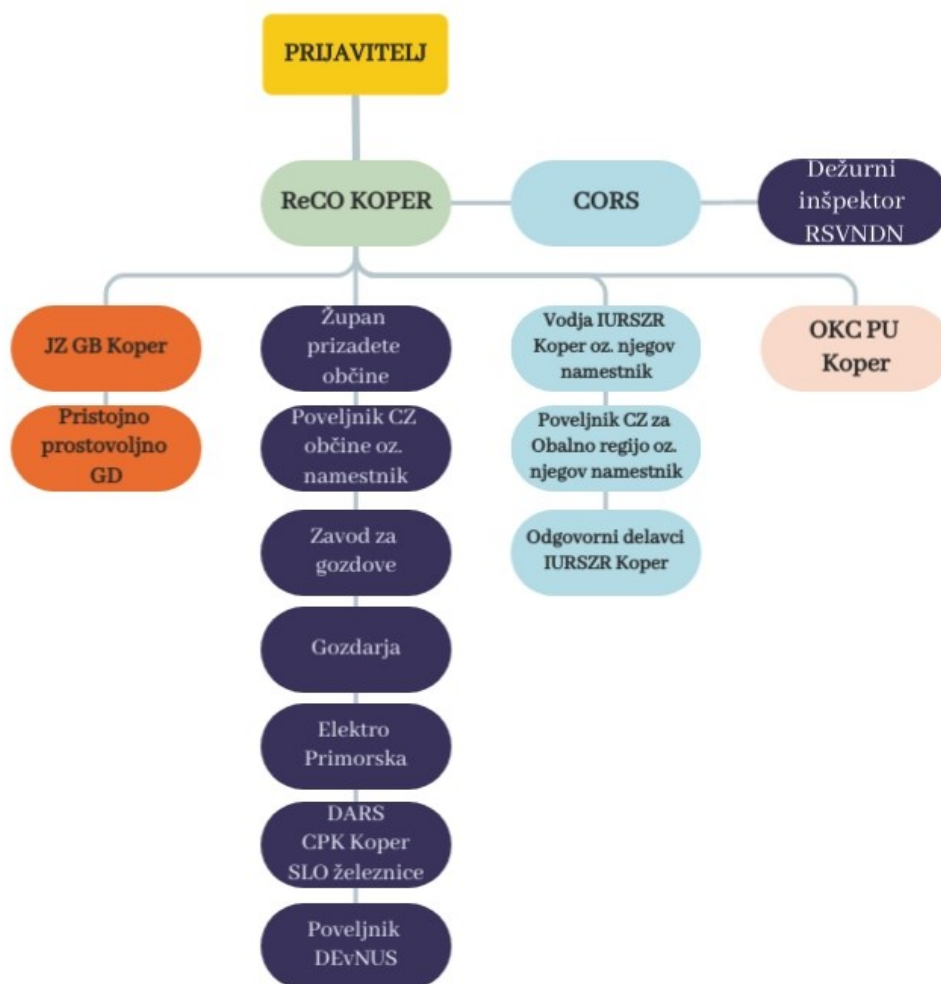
PRIJAVITELJ

ReCO KOPER

CORS

Dežurni inšpektor RSVNDN

JZ GB Koper

Pristojno prostovoljno GD

Župan prizadete občine

Poveljnik CZ občine oz. namestnik

Zavod za gozdove

Gozdarja

Elektro Primorska

DARS
CPK Koper
SLO železnice

Poveljnik DEvNUS

Vodja IURSZR Koper oz. njegov namestnik

Poveljnik CZ za Obalno regijo oz. njegov namestnik

Odgovorni delavci IURSZR Koper

OKC PU Koper